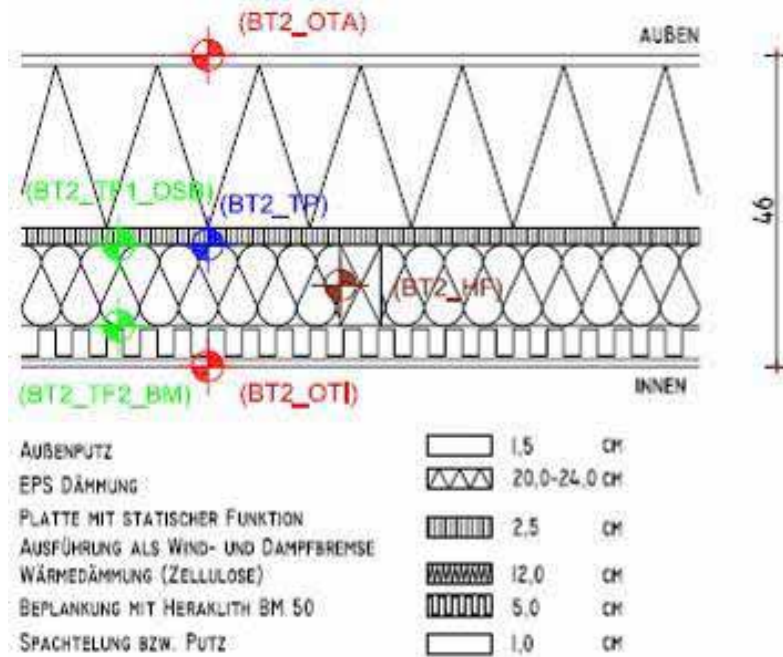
(BT2_OTA)

AUßEN

(BT2_TP1_OSB)

(BT2_TP)

(BT2_HF)

46

(BT2_TP2_BM)

(BT2_OTI)

INNEN

| | | | |
|---|---|---|---|
| AUßENPUTZ | | 1,5 | CM |
| EPS DÄMMUNG | | 20,0-24,0 | CM |
| PLATTE MIT STATISCHER FUNKTION AUSFÜHRUNG ALS WIND- UND DAMPFBREMSE | | 2,5 | CM |
| WÄRMEDÄMMUNG (ZELLULOSE) | | 12,0 | CM |
| BEPLANKUNG MIT HERAKLITH BM 50 | | 5,0 | CM |
| SPACHTELUNG BZW. PUTZ | | 1,0 | CM |